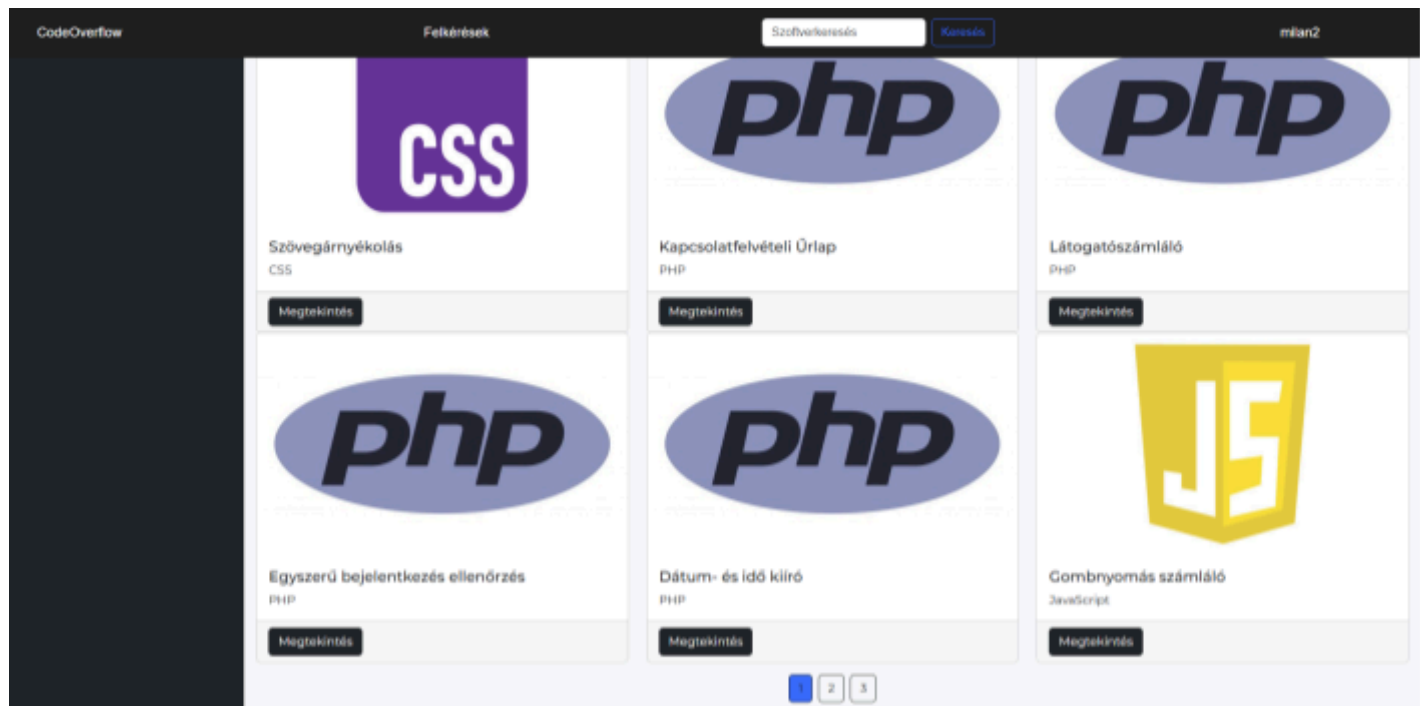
CodeOverflow

Felkérések

Szoftverkeresés

Keresés

milan2

CSS

Szövegárnyékolás

CSS

Megtekintés

php

Kapcsolatfelvételi Űrlap

PHP

Megtekintés

php

Látogatószámláló

PHP

Megtekintés

php

Egyszerű bejelentkezés ellenőrzés

PHP

Megtekintés

php

Dátum- és idő kiíró

PHP

Megtekintés

JS

Gombnyomás számláló

JavaScript

Megtekintés

1 2 3